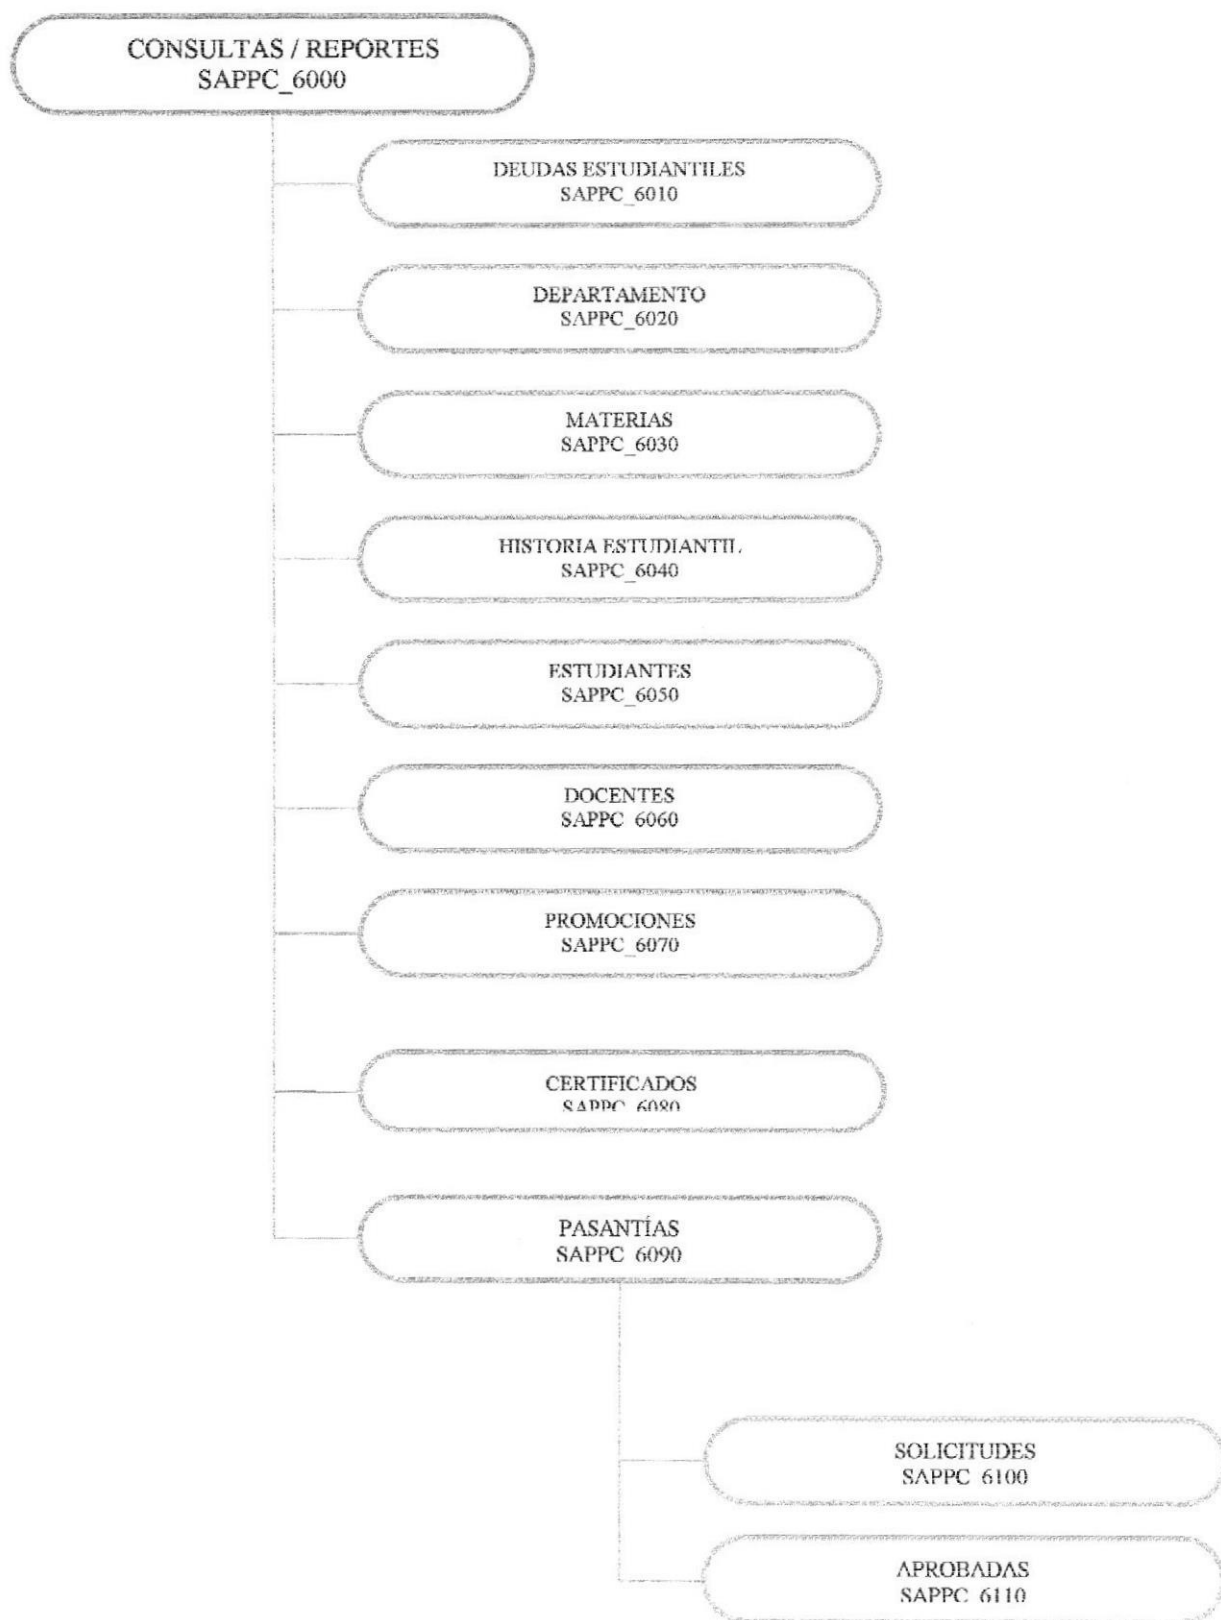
CONSULTAS / REPORTES
SAPPC_6000

DEUDAS ESTUDIANTILES
SAPPC_6010

DEPARTAMENTO
SAPPC_6020

MATERIAS
SAPPC_6030

HISTORIA ESTUDIANTIL
SAPPC_6040

ESTUDIANTES
SAPPC_6050

DOCENTES
SAPPC_6060

PROMOCIONES
SAPPC_6070

CERTIFICADOS
SAPPC_6080

PASANTÍAS
SAPPC_6090

SOLICITUDES
SAPPC_6100

APROBADAS
SAPPC_6110